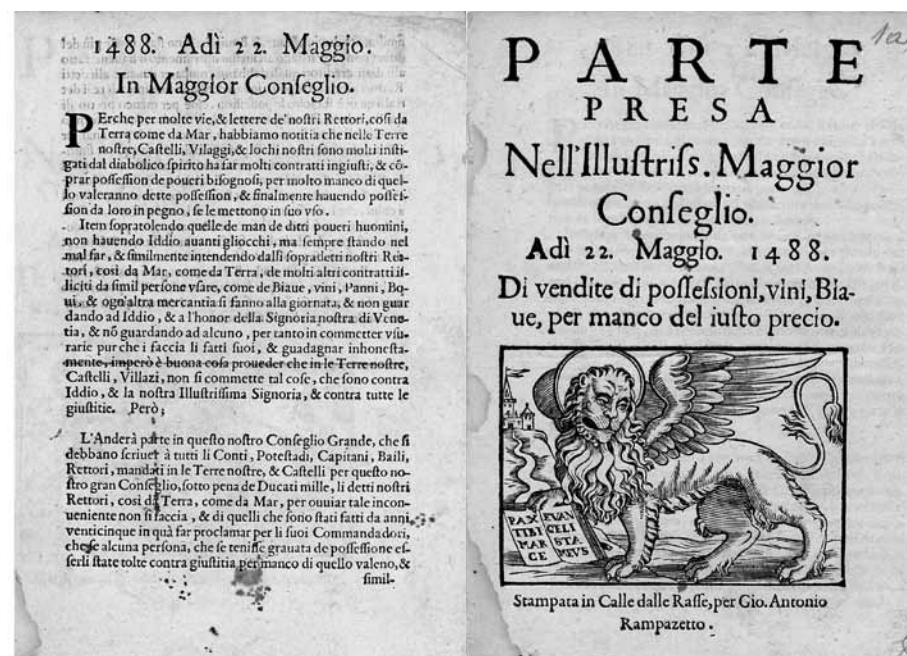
1488. Adì 22. Maggio.

In Maggior Conseglio.

PErche per molte vie, & lettere de' nostri Rettori, così da Terra come da Mar, habbiamo notitia che nelle Terre nostre, Castelli, Vilaggi, & lochi nostri sono molti instigati dal diabolico spirito ha far molti contratti ingiusti, & cōprar possession de poveri bisognosi, per molto manco di quello valeranno dette possession, & finalmente hauendo possesion da loro in pegno, se le mettono in suo uso.

Item sopratolendo quelle de man de ditti poveri huomini, non hauendo Iddio avanti gliocchi, ma sempre stando nel mal far, & similmente intendendo dalli sopradetti nostri Rettori, così da Mar, come da Terra, de molti altri contratti illiciti da simil persone vsare, come de Biaue, vini, Panni, Bequi, & ogn'altra mercantia si fanno alla giornata, & non guardando ad Iddio, & a l'honor della Signoria nostra di Venetia, & nō guardando ad alcuno, per tanto in commetter vsurarie pur che i faccia li fatti suoi, & guadagnar inhonestamente, imperò è buona cosa proveder che in le Terre nostre, Castelli, Villazi, non si commette tal cose, che sono contra Iddio, & la nostra Illustrissima Signoria, & contra tutte le giustitie. Però;

L'Anderà parte in questo nostro Conseglio Grande, che si debbano scriuer à tutti li Conti, Potestadi, Capitani, Baili, Rettori, mandati in le Terre nostre, & Castelli per questo nostro gran Conseglio, sotto pena de Ducati mille, li detti nostri Rettori, così da Terra, come da Mar, per ouiar tale inconueniente non si faccia, & di quelli che sono stati fatti da anni venticinque in quà far proclamar per li suoi Commandadori, che se alcuna persona, che se tenisse grauata de possessione esserli state tolte contra giustitia per manco di quello valeno, & simil-

1a

PARTE PRESA Nell'Illustriss. Maggior Conseglio. Adì 22. Maggio. 1488. Di vendite di possessioni, vini, Biaue, per manco del iusto precio.

PAX TIBI MARCE EVANGELISTA MEUS

Stampata in Calle dalle Rasse, per Gio. Antonio Rampazetto.